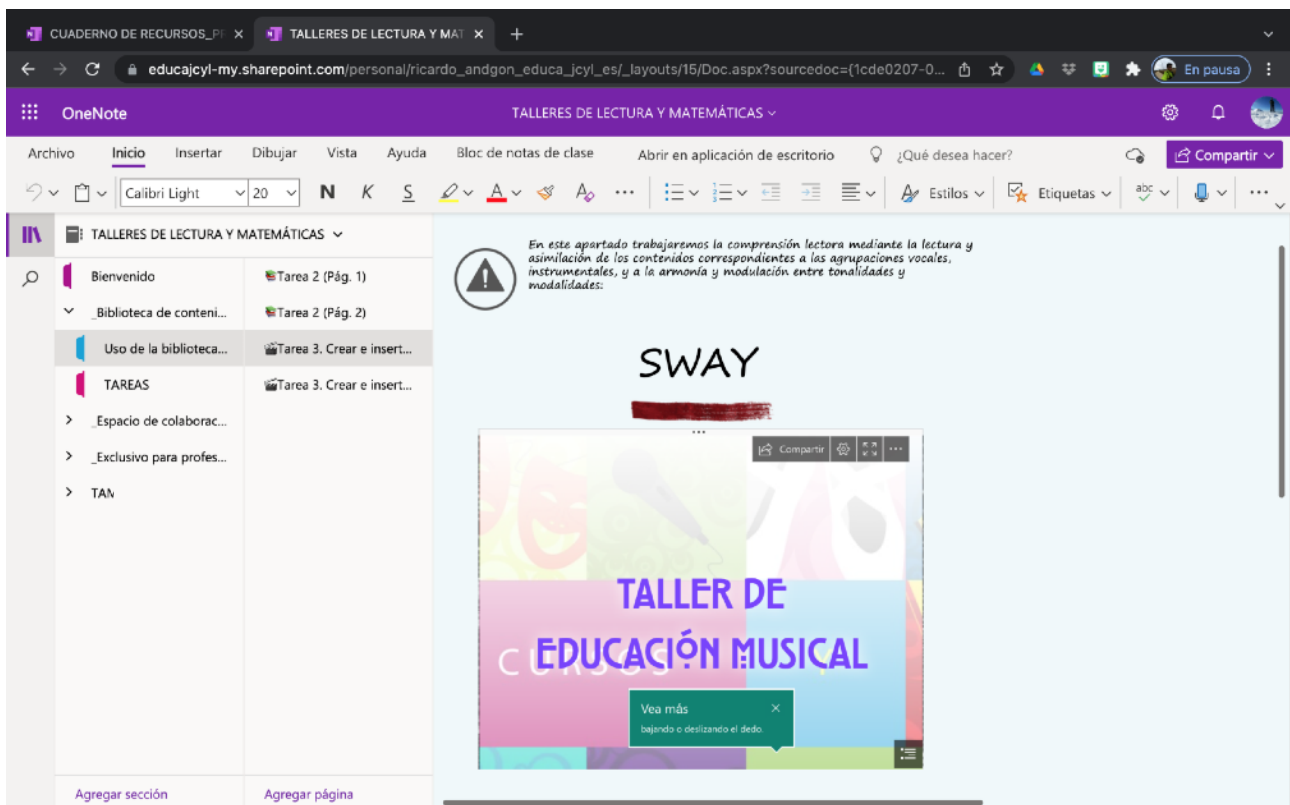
CUADERNO DE RECURSOS_P ×
TALLERES DE LECTURA Y MAT ×
+

educajcyl-my.sharepoint.com/personal/ricardo_andgon_educa_jcyl_es/_layouts/15/Doc.aspx?sourcedoc={1cde0207-0...
En pausa

OneNote
TALLERES DE LECTURA Y MATEMÁTICAS

Archivo Inicio Insertar Dibujar Vista Ayuda Bloc de notas de clase Abrir en aplicación de escritorio ¿Qué desea hacer?
Compartir

Calibri Light 20 N K S ... Estilos Etiquetas ...

TALLERES DE LECTURA Y MATEMÁTICAS

Bienvenido
_Biblioteca de conteni...
Uso de la biblioteca...
TAREAS
_Espacio de colaborac...
_Exclusivo para profes...
TAN

Tarea 2 (Pág. 1)
Tarea 2 (Pág. 2)
Tarea 3. Crear e insert...
Tarea 3. Crear e insert...

Agregar sección
Agregar página

En este apartado trabajaremos la comprensión lectora mediante la lectura y asimilación de los contenidos correspondientes a las agrupaciones vocales, instrumentales, y a la armonía y modulación entre tonalidades y modalidades:

SWAY

Compartir

TALLER DE EDUCACIÓN MUSICAL

CURSOS

Vea más
bajando o deslizando el dedo.
×